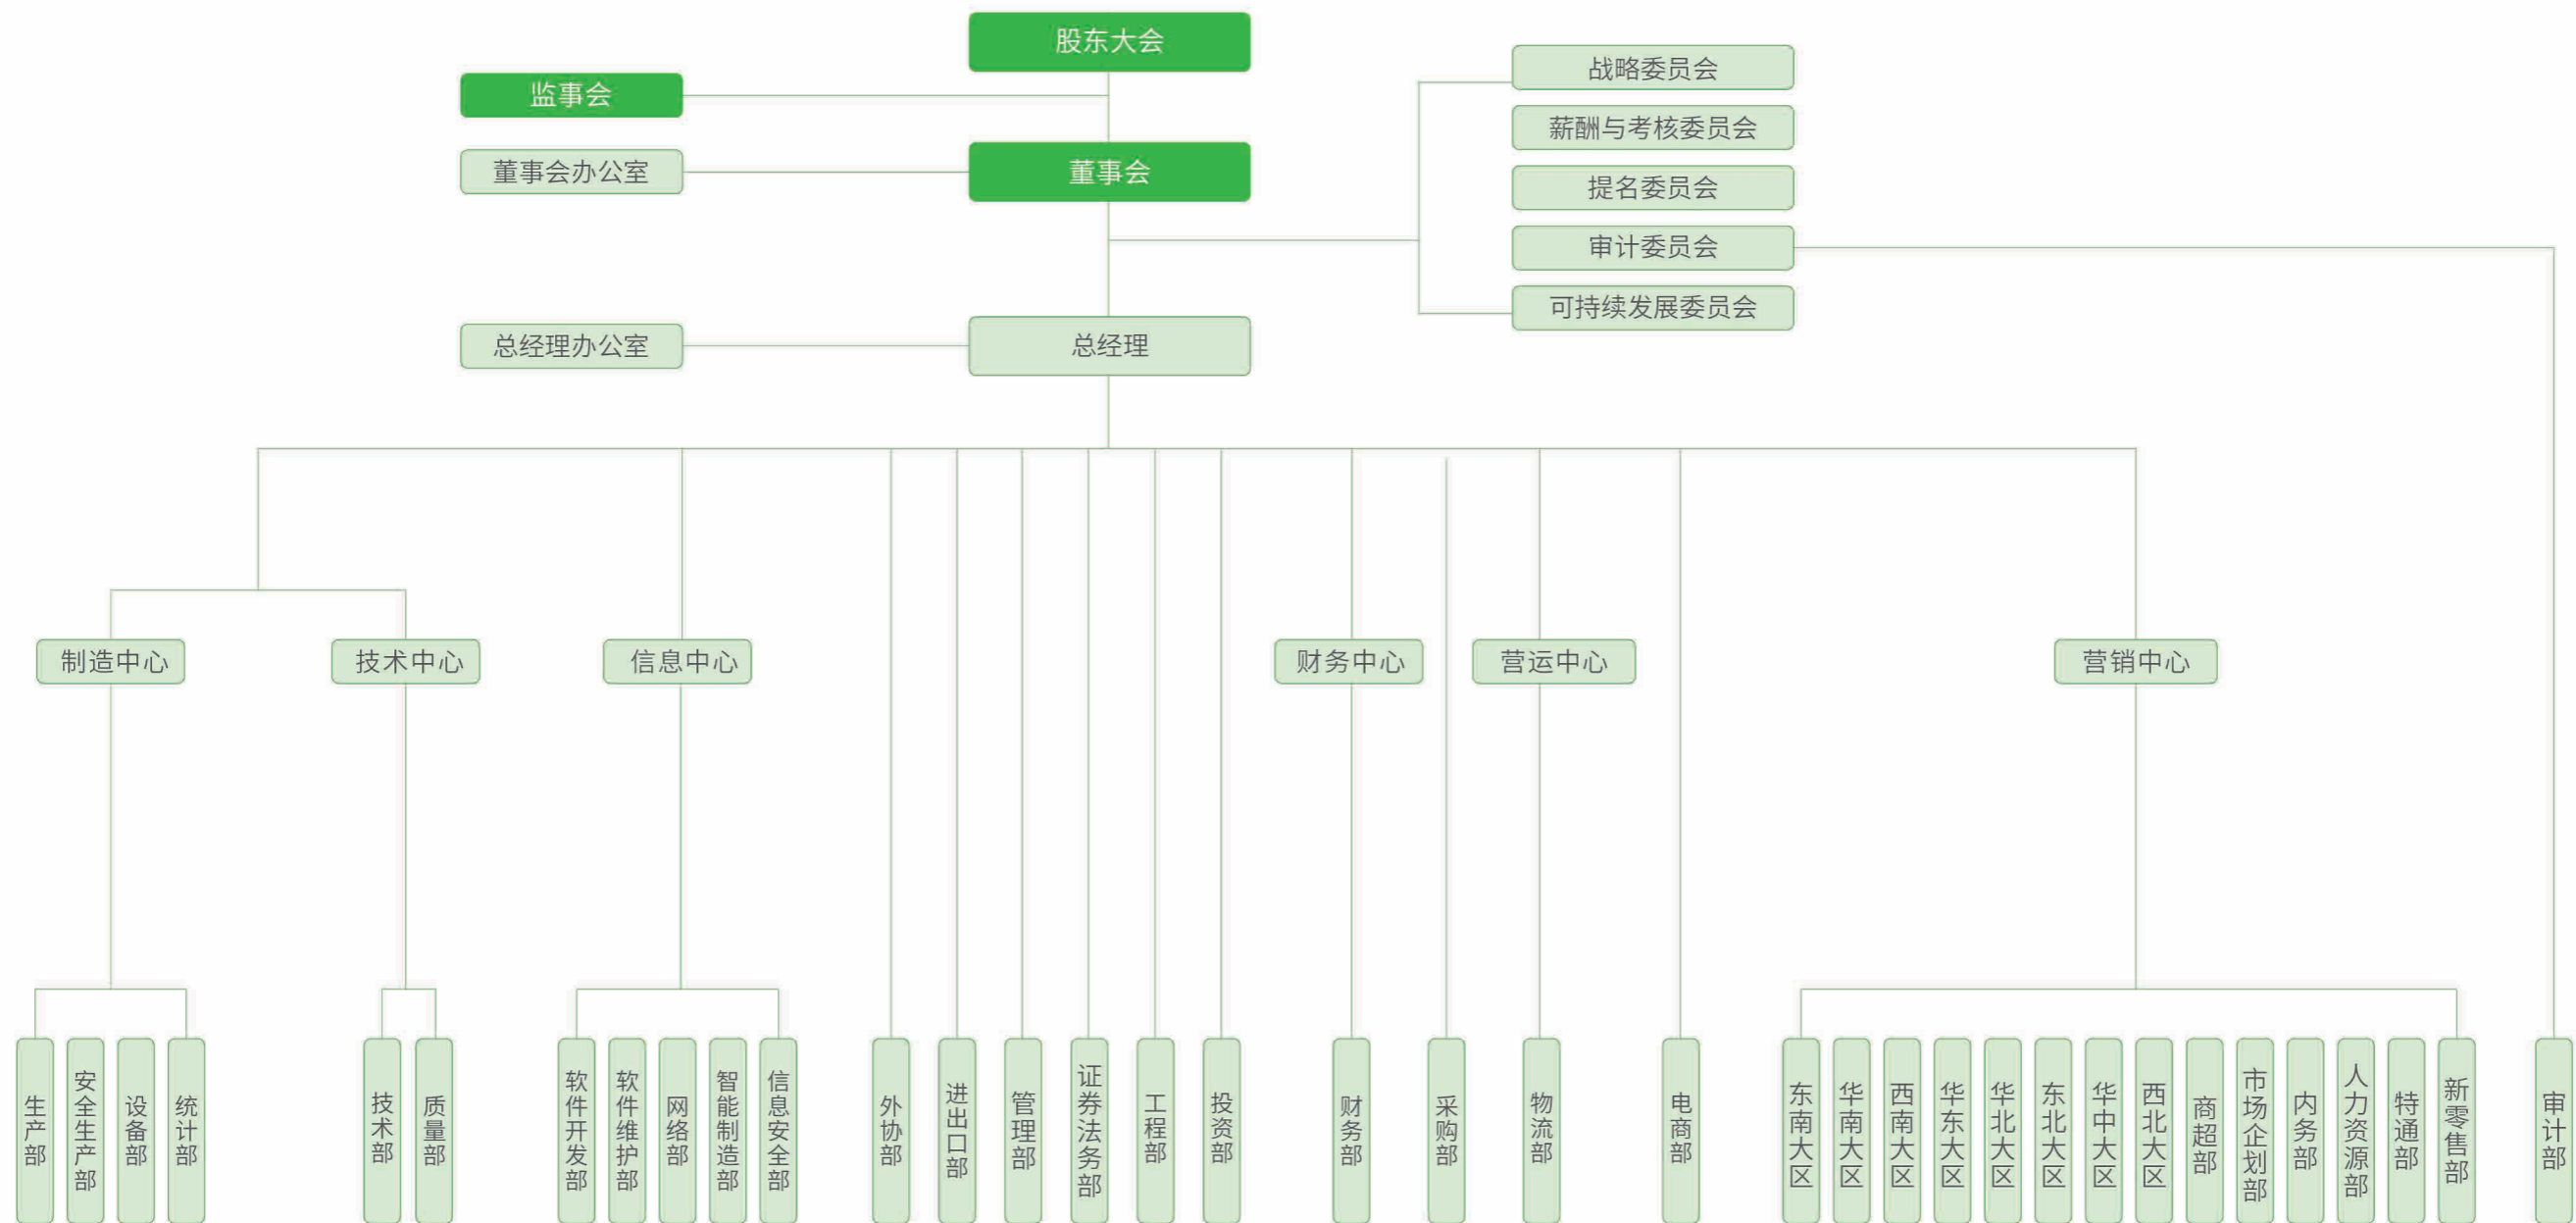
股东大会

监事会

董事会办公室

董事会

战略委员会

薪酬与考核委员会

提名委员会

审计委员会

可持续发展委员会

总经理办公室

总经理

制造中心

技术中心

信息中心

财务中心

营运中心

营销中心

生产部

安全生产部

设备部

统计部

技术部

质量部

软件开发部

软件维护部

网络部

智能制造部

信息安全部

外协部

进出口部

管理部

证券法务部

工程部

投资部

财务部

采购部

物流部

电商部

东南大区

华南大区

西南大区

华东大区

华北大区

东北大区

华中大区

西北大区

商超部

市场企划部

内务部

人力资源部

特通部

新零售部

审计部